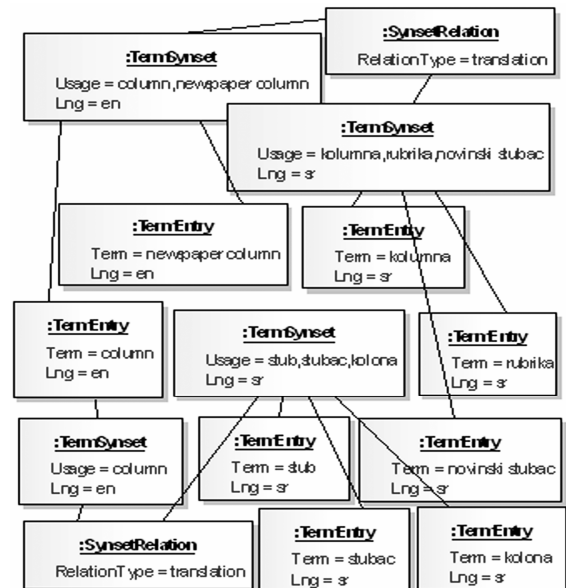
:SynsetRelation
RelationType = translation

:TermSynset
Usage = column,newpaper column
Lng = en

:TermSynset
Usage = kolumna,rubrika,novinski stubac
Lng = sr

:TermEntry
Term = newpaper column
Lng = en

:TermEntry
Term = kolumna
Lng = sr

:TermEntry
Term = column
Lng = en

:TermSynset
Usage = stub,stubac,kolona
Lng = sr

:TermEntry
Term = rubrika
Lng = sr

:TermSynset
Usage = column
Lng = en

:TermEntry
Term = stub
Lng = sr

:TermEntry
Term = novinski stubac
Lng = sr

:SynsetRelation
RelationType = translation

:TermEntry
Term = stubac
Lng = sr

:TermEntry
Term = kolona
Lng = sr